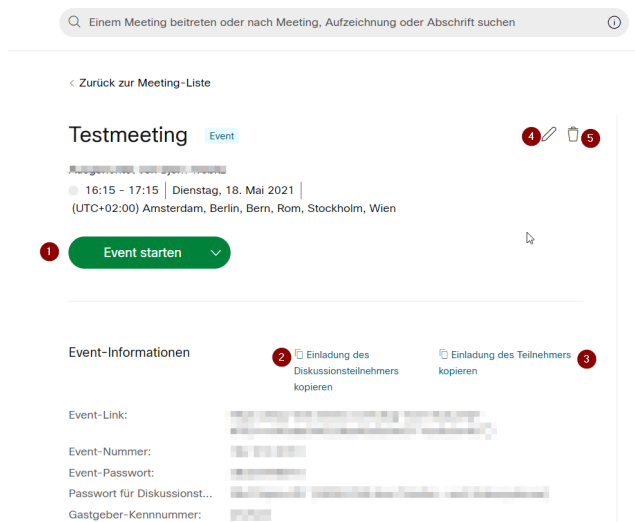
Einem Meeting beitreten oder nach Meeting, Aufzeichnung oder Abschrift suchen

< Zurück zur Meeting-Liste

Testmeeting Event

4 5

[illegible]

16:15 - 17:15 | Dienstag, 18. Mai 2021 |
(UTC+02:00) Amsterdam, Berlin, Bern, Rom, Stockholm, Wien

1 Event starten

Event-Informationen

2 Einladung des Diskussionsteilnehmers kopieren

Einladung des Teilnehmers kopieren 3

Event-Link: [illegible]

Event-Nummer: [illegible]

Event-Passwort: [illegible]

Passwort für Diskussionst... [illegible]

Gastgeber-Kennnummer: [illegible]